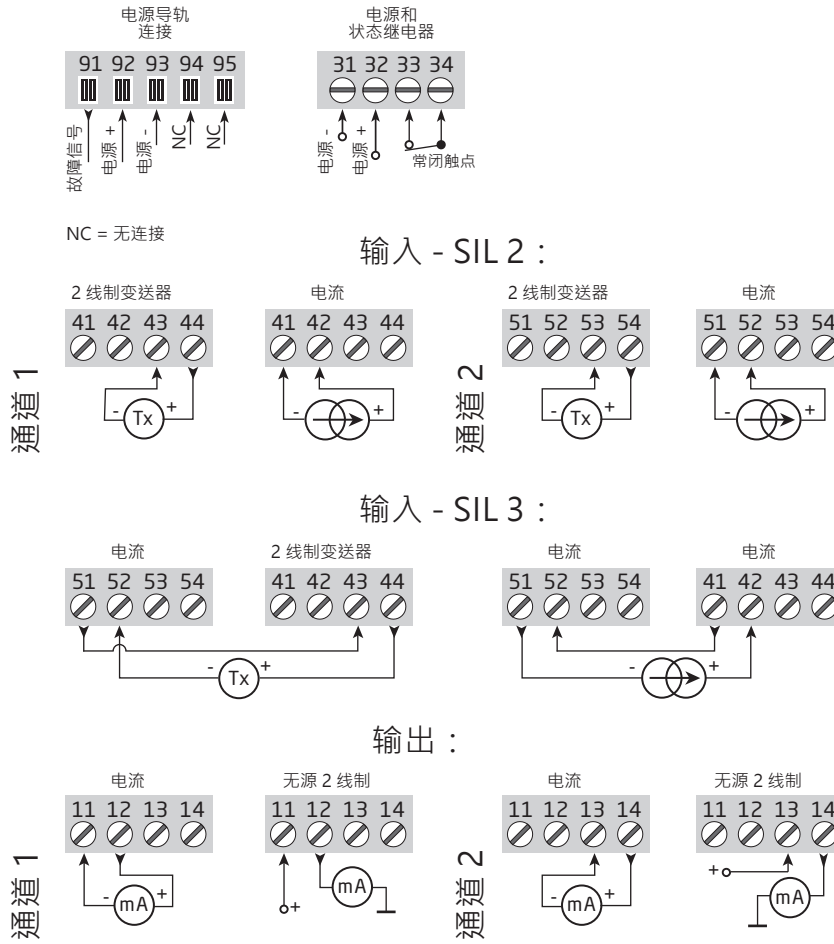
电源导轨
连接

91 92 93 94 95

故障信号
电源 +
电源 -
NC
NC

电源和
状态继电器

31 32 33 34

电源 -
电源 +
常闭触点

NC = 无连接

输入 - SIL 2：

通道 1

2 线制变送器

41 42 43 44

- Tx +

电流

41 42 43 44

- +

通道 2

2 线制变送器

51 52 53 54

- Tx +

电流

51 52 53 54

- +

输入 - SIL 3：

电流

51 52 53 54

2 线制变送器

41 42 43 44

- Tx +

电流

51 52 53 54

电流

41 42 43 44

- +

输出：

通道 1

电流

11 12 13 14

- mA +

无源 2 线制

11 12 13 14

+ mA

通道 2

电流

11 12 13 14

- mA +

无源 2 线制

11 12 13 14

+ mA